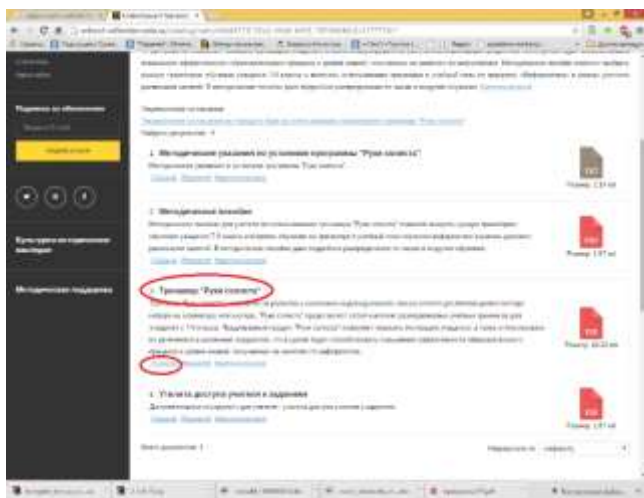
Подписка на обновления

Культурно-историческое наследие

Методическая поддержка

1. Методические указания по установке программы "Руки помнят"

Размер: 1,57 кб

2. Методическое пособие

Размер: 1,97 мб

3. Тренажер "Руки помнят"

Размер: 18,03 мб

4. Уткина доступа ученика к заданиям

Размер: 1,97 мб

Всего документов: 4